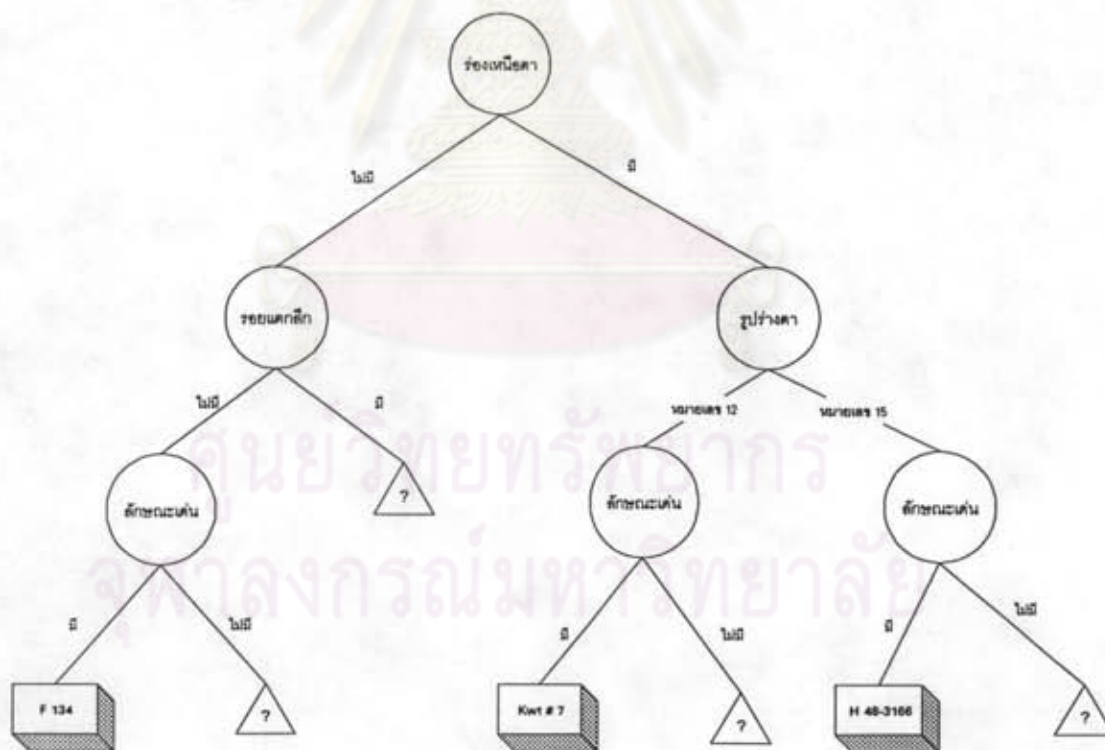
ร่องเหนือตา

ไม่มี

มี

รอยแตกลึก

รูปร่างตา

ไม่มี

มี

หมายเลข 12

หมายเลข 15

ลักษณะเด่น

?

ลักษณะเด่น

ลักษณะเด่น

มี

ไม่มี

มี

ไม่มี

มี

ไม่มี

F 134

?

Kwt # 7

?

H 48-3166

?

ศูนย์วิทยทรัพยากร
จุฬาลงกรณ์มหาวิทยาลัย